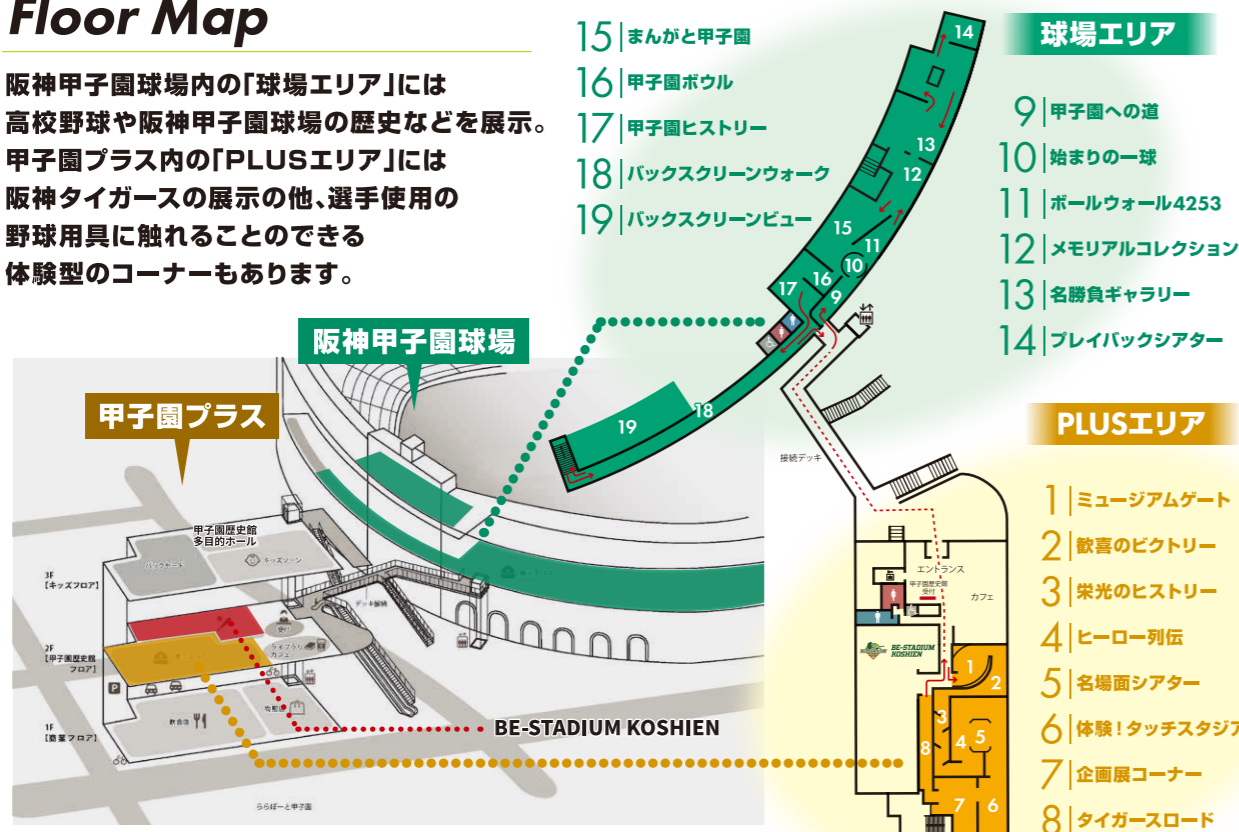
Floor Map

阪神甲子園球場内の「球場エリア」には高校野球や阪神甲子園球場の歴史などを展示。甲子園プラス内の「PLUSエリア」には阪神タイガースの展示の他、選手使用の野球用具に触れることのできる体験型のコーナーもあります。

15 まんがと甲子園
16 甲子園ボウル
17 甲子園ヒストリー
18 バックスクリーンウォーク
19 バックスクリーンビュー

球場エリア

9 甲子園への道
10 始まりの一球
11 ボールウォール4253
12 メモリアルコレクション
13 名勝負ギャラリー
14 プレイバックシアター

阪神甲子園球場

甲子園プラス

PLUSエリア

1 ミュージアムゲート
2 歓喜のビクトリー
3 栄光のヒストリー
4 ヒーロー列伝
5 名場面シアター
6 体験！タッチスタジア
7 企画展コーナー
8 タイガースロード

14 13 12 15 11 10 16 17 9 18 19

接続デッキ
エントランス
甲子園歴史館受付
カフェ
BE-STADIUM KOSHIEN
1 2 3 4 5 8 7 6

甲子園歴史館 多目的ホール
3F【キッズフロア】
2F【甲子園歴史館フロア】
1F【飲食フロア】
キッズゾーン
ライブラリカフェ
BE-STADIUM KOSHIEN
ららぽーと甲子園